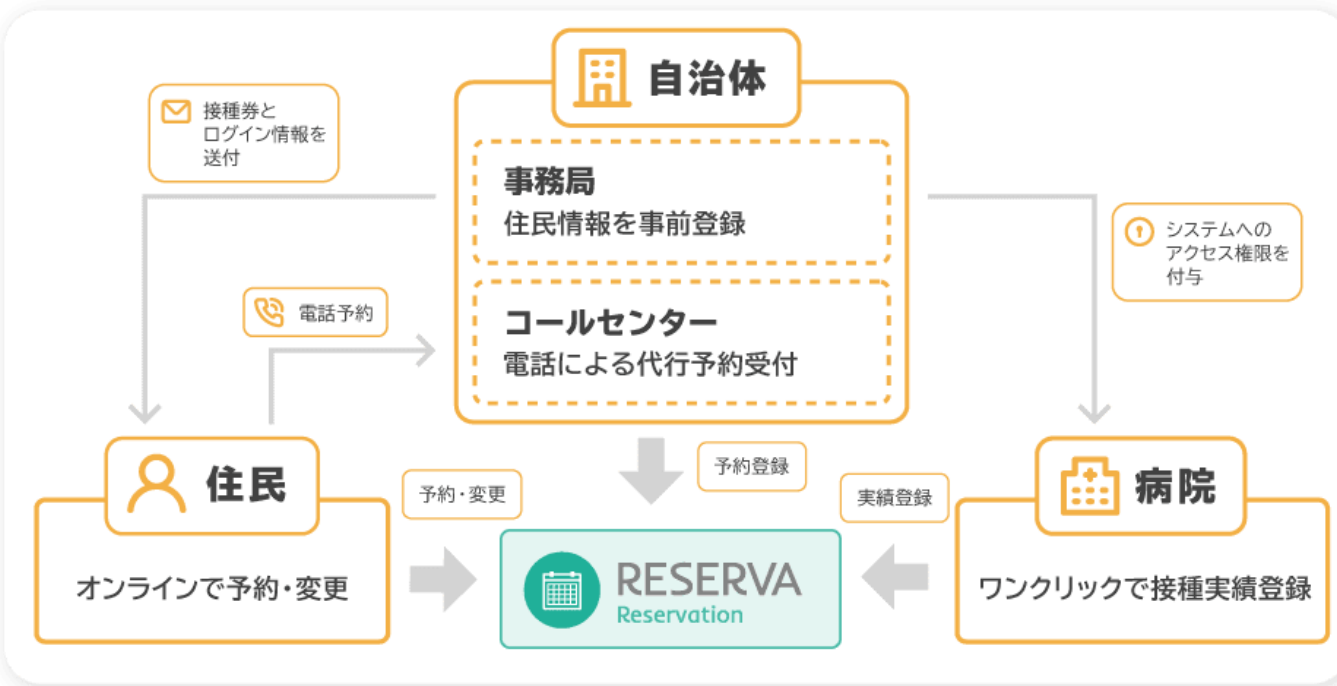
自治体

接種券とログイン情報を送付

事務局
住民情報を事前登録

システムへのアクセス権限を付与

電話予約

コールセンター
電話による代行予約受付

予約登録

住民

予約・変更

実績登録

病院

オンラインで予約・変更

RESERVA
Reservation

ワンクリックで接種実績登録